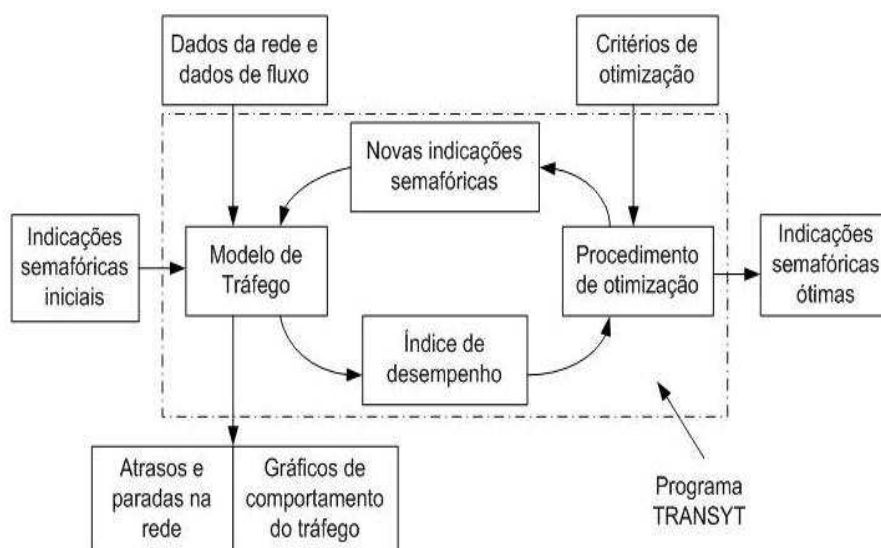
Dados da rede e dados de fluxo

Critérios de otimização

Novas indicações semafóricas

Indicações semafóricas iniciais

Modelo de Tráfego

Procedimento de otimização

Indicações semafóricas ótimas

Índice de desempenho

Atrasos e paradas na rede

Gráficos de comportamento do tráfego

Programa TRANSYT